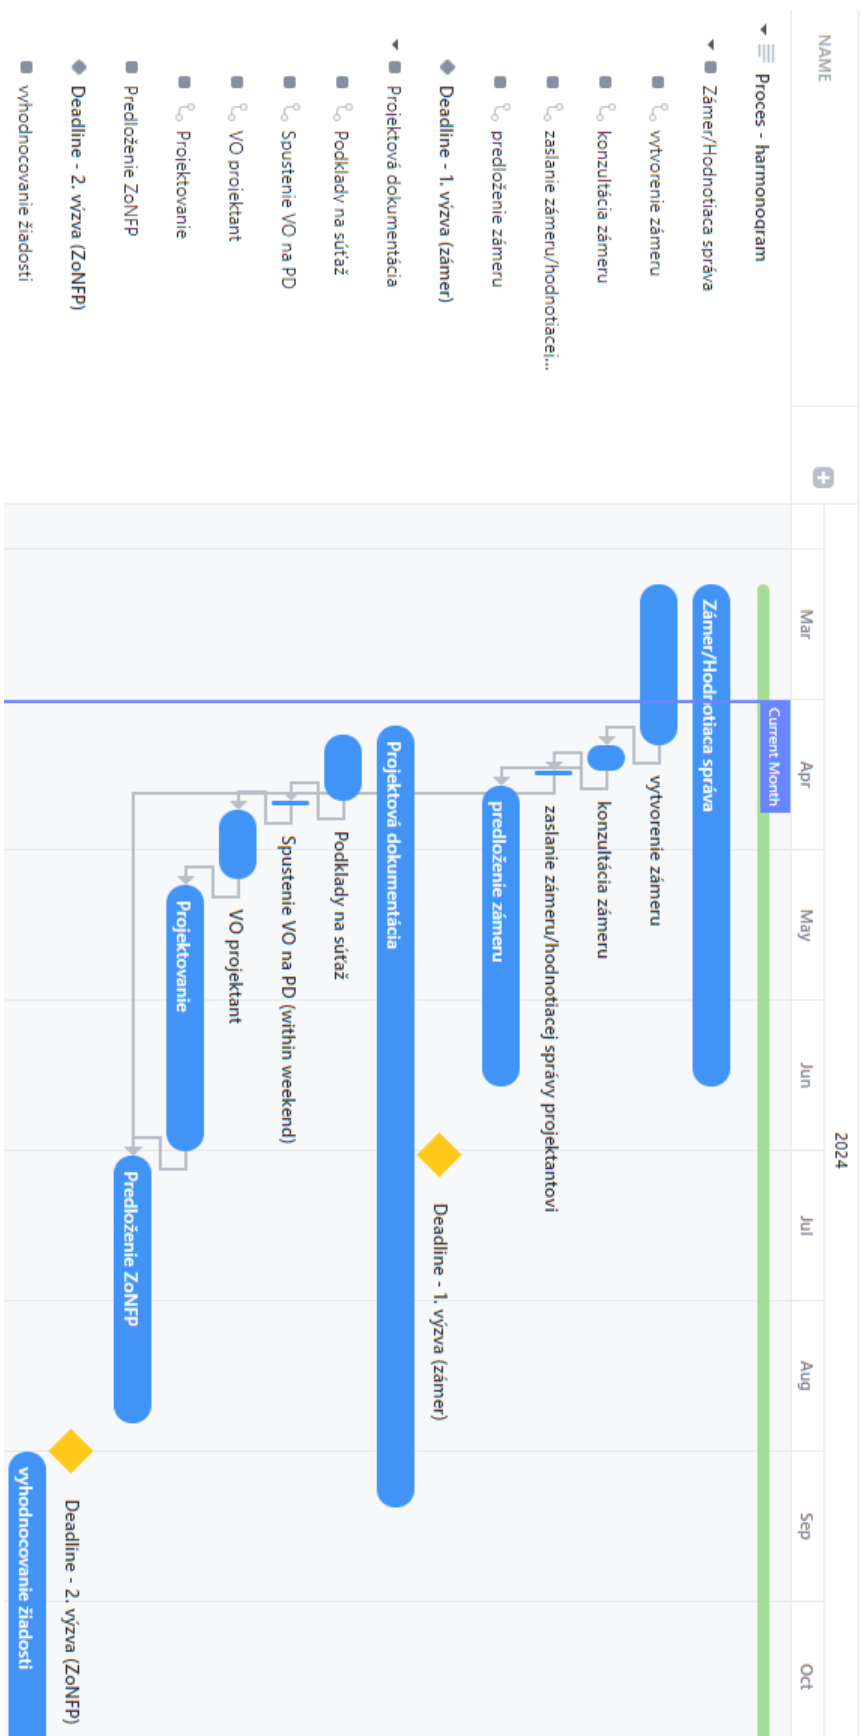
NAME

Proces - harmonogram

Zámer/Hodnotiaca správa

vytvorenie zámeru

konzultácia zámeru

zaslanie zámeru/hodnotiacej...

predloženie zámeru

Deadline - 1. výzva (zámer)

Projektová dokumentácia

Podklady na súťaž

Spustenie VO na PD

VO projektant

Projektovanie

Predloženie ZoNFP

Deadline - 2. výzva (ZoNFP)

vyhodnocovanie žiadosti

2024

Mar

Apr

May

Jun

Jul

Aug

Sep

Oct

Current Month

Zámer/Hodnotiaca správa

vytvorenie zámeru

konzultácia zámeru

zaslanie zámeru/hodnotiacej správy projektantovi

predloženie zámeru

Deadline - 1. výzva (zámer)

Projektová dokumentácia

Podklady na súťaž

Spustenie VO na PD (within weekend)

VO projektant

Projektovanie

Predloženie ZoNFP

Deadline - 2. výzva (ZoNFP)

vyhodnocovanie žiadosti